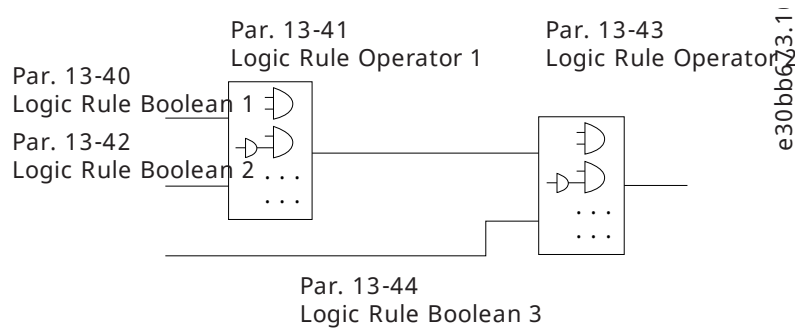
Par. 13-41
Logic Rule Operator 1

Par. 13-43
Logic Rule Operator 2

Par. 13-40
Logic Rule Boolean 1

Par. 13-42
Logic Rule Boolean 2

. . .
. . .

. . .
. . .

Par. 13-44
Logic Rule Boolean 3

e30bb673.1